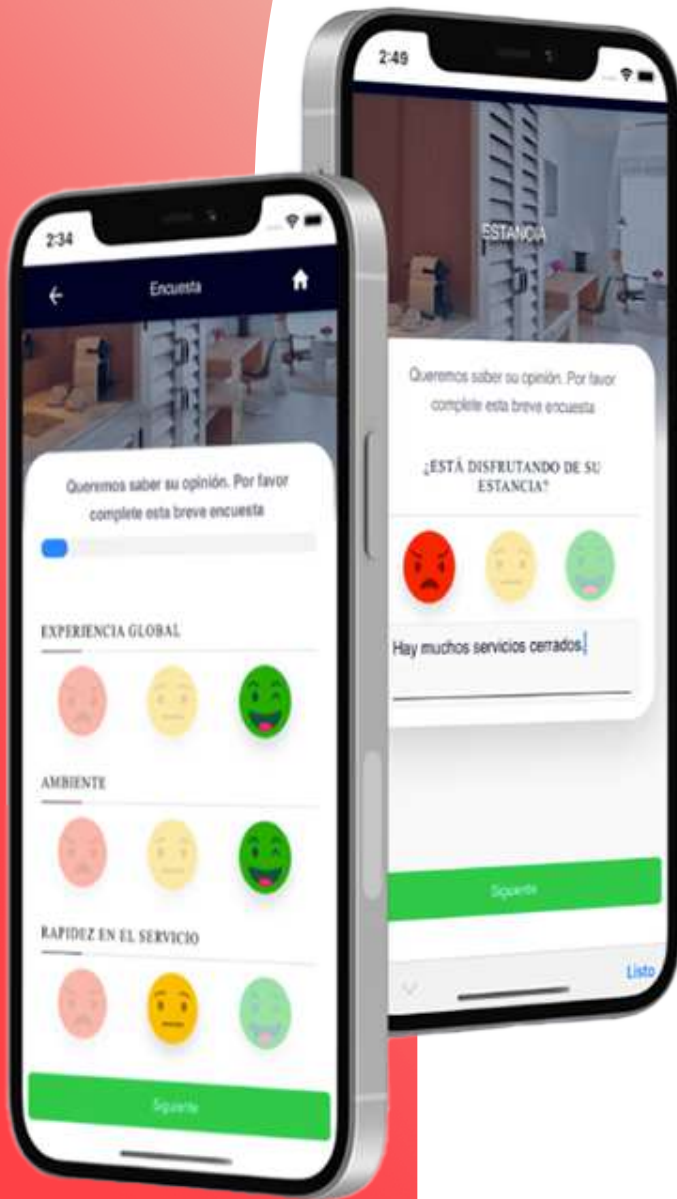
2:34

Encuesta

Queremos saber su opinión. Por favor complete esta breve encuesta

EXPERIENCIA GLOBAL

AMBIENTE

RAPIDEZ EN EL SERVICIO

Siguiente

2:49

ESTANCIA

Queremos saber su opinión. Por favor complete esta breve encuesta

¿ESTÁ DISFRUTANDO DE SU ESTANCIA?

Hay muchos servicios cerrados.

Siguiente

Listo